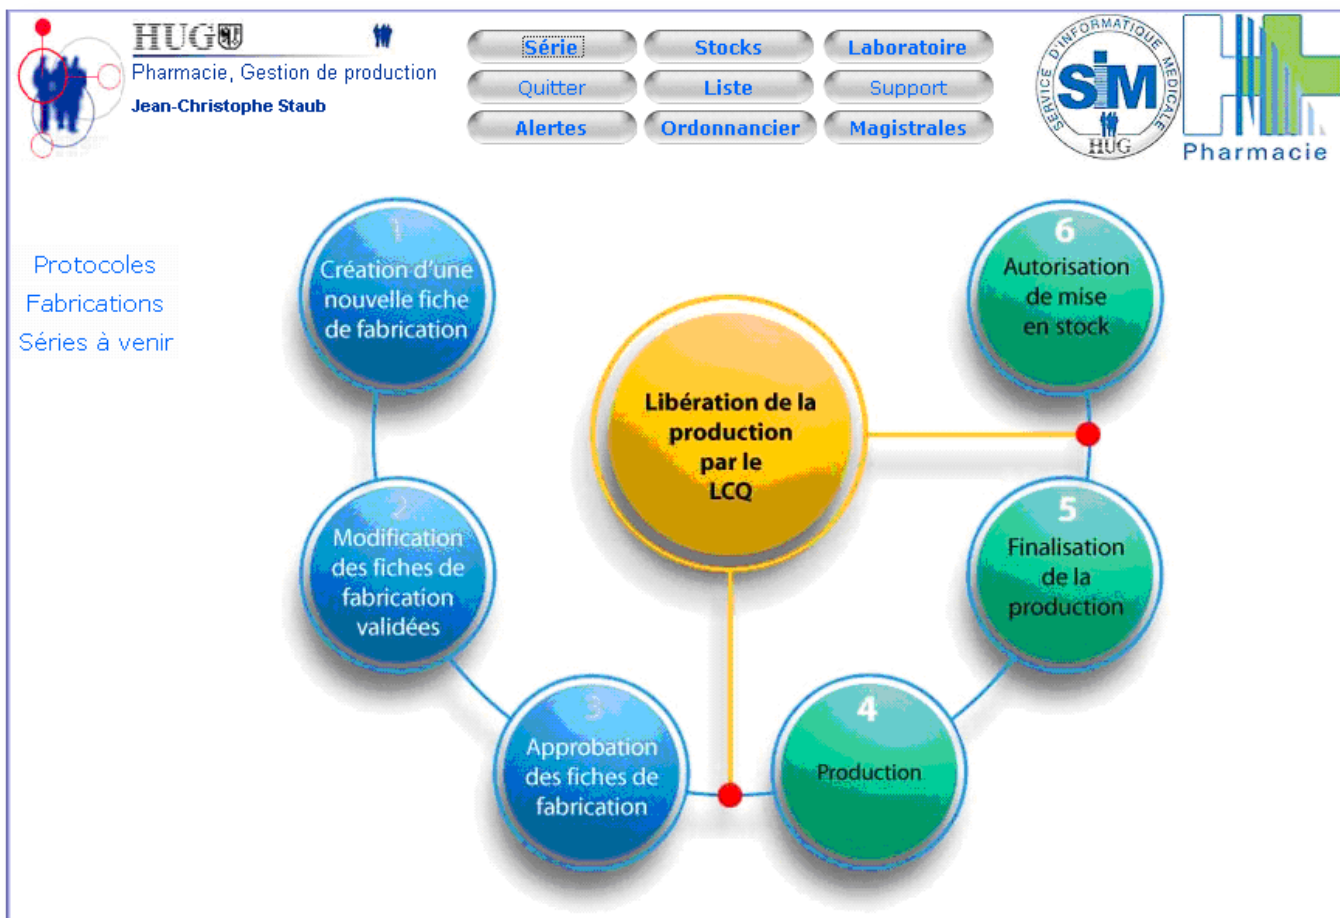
HUG
Pharmacie, Gestion de production
Jean-Christophe Staub

Série
Stocks
Laboratoire
Quitter
Liste
Support
Alertes
Ordonnancier
Magistrales

SERVICE D'INFORMATIQUE MEDICALE
SIM
HUG

Pharmacie

Protocoles
Fabrications
Séries à venir

1
Création d'une nouvelle fiche de fabrication

2
Modification des fiches de fabrication validées

3
Approbation des fiches de fabrication

Libération de la production par le LCQ

4
Production

5
Finalisation de la production

6
Autorisation de mise en stock